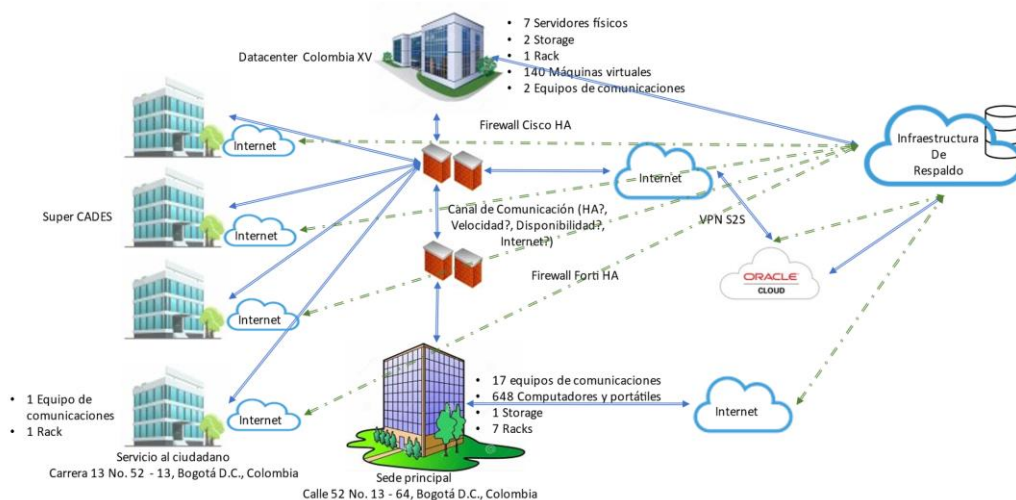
Datacenter Colombia XV

• 7 Servidores físicos
• 2 Storage
• 1 Rack
• 140 Máquinas virtuales
• 2 Equipos de comunicaciones

Firewall Cisco HA

Infraestructura De Respaldo

Internet

Internet

Internet

Super CADES

Internet

Canal de Comunicación (HA?, Velocidad?, Disponibilidad?, Internet?)

VPN S2S

Firewall Forti HA

ORACLE CLOUD

Internet

• 1 Equipo de comunicaciones
• 1 Rack

Internet

Servicio al ciudadano
Carrera 13 No. 52 - 13, Bogotá D.C., Colombia

• 17 equipos de comunicaciones
• 648 Computadores y portátiles
• 1 Storage
• 7 Racks

Internet

Sede principal
Calle 52 No. 13 - 64, Bogotá D.C., Colombia